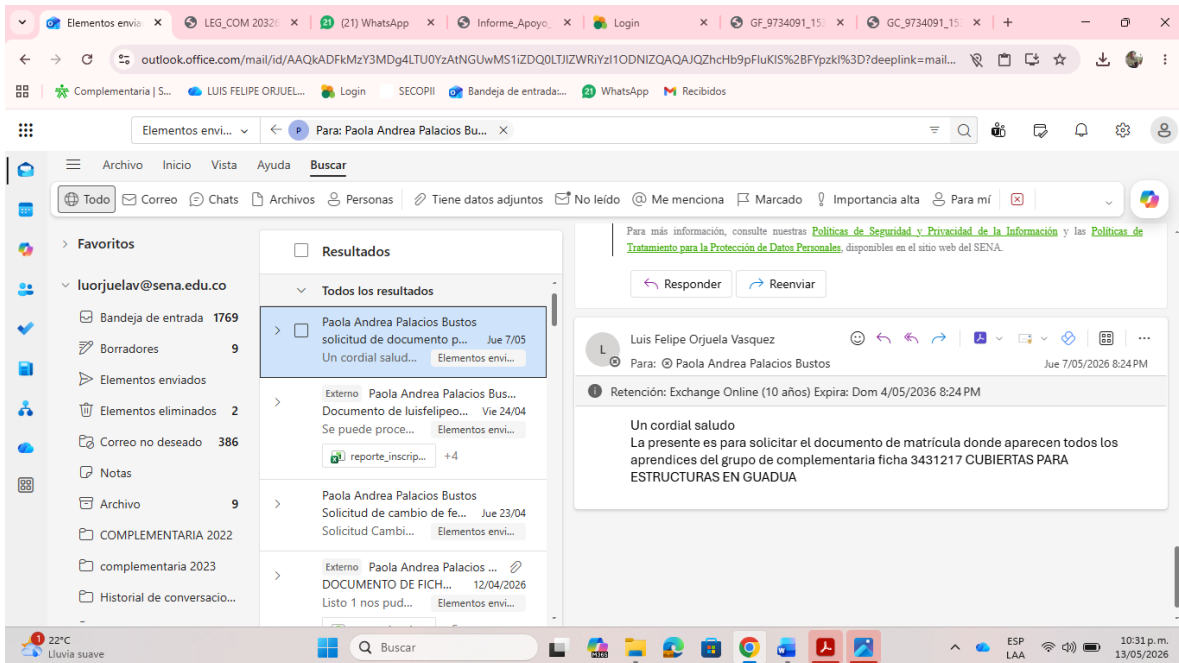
Elementos envia | LEG_COM 2032 | (21) WhatsApp | Informe_Apoyo_ | Login | GF_9734091_15 | GC_9734091_15 | +

outlook.office.com/mail/id/AAQkADFkMzY3MDg4LTU0YzAtNGUwMS1iZDQ0LTJlZWRiYzI1ODNIZQAQAJQZhcHb9pFluKIS%2BFYpzkI%3D?deeplink=mail...

Complementaria | S... | LUIS FELIPE ORJUEL... | Login | SECOPII | Bandeja de entrada:... | WhatsApp | Recibidos

Elementos envi... | Para: Paola Andrea Palacios Bu...

Archivo | Inicio | Vista | Ayuda | Buscar

Todo | Correo | Chats | Archivos | Personas | Tiene datos adjuntos | No leído | Me menciona | Marcado | Importancia alta | Para mí

Favoritos

luorjuelav@sena.edu.co

Bandeja de entrada 1769
Borradores 9
Elementos enviados
Elementos eliminados 2
Correo no deseado 386
Notas
Archivo 9
COMPLEMENTARIA 2022
complementaria 2023
Historial de conversacio...

Resultados

Todos los resultados

Paola Andrea Palacios Bustos
solicitud de documento p... Jue 7/05
Un cordial salud... Elementos envi...

Externo Paola Andrea Palacios Bus...
Documento de luisfelipeo... Vie 24/04
Se puede proce... Elementos envi...
reporte_inscrip... +4

Paola Andrea Palacios Bustos
Solicitud de cambio de fe... Jue 23/04
Solicitud Cambi... Elementos envi...

Externo Paola Andrea Palacios ...
DOCUMENTO DE FICH... 12/04/2026
Listo 1 nos pud... Elementos envi...

Para más información, consulte nuestras Políticas de Seguridad y Privacidad de la Información y las Políticas de Tratamiento para la Protección de Datos Personales, disponibles en el sitio web del SENA.

Responder | Reenviar

Luis Felipe Orjuela Vasquez
Para: Paola Andrea Palacios Bustos
Jue 7/05/2026 8:24 PM

Retención: Exchange Online (10 años) Expira: Dom 4/05/2036 8:24 PM

Un cordial saludo
La presente es para solicitar el documento de matrícula donde aparecen todos los aprendices del grupo de complementaria ficha 3431217 CUBIERTAS PARA ESTRUCTURAS EN GUADUA

22°C
Lluvia suave
Buscar
ESP
LAA
10:31 p. m.
13/05/2026